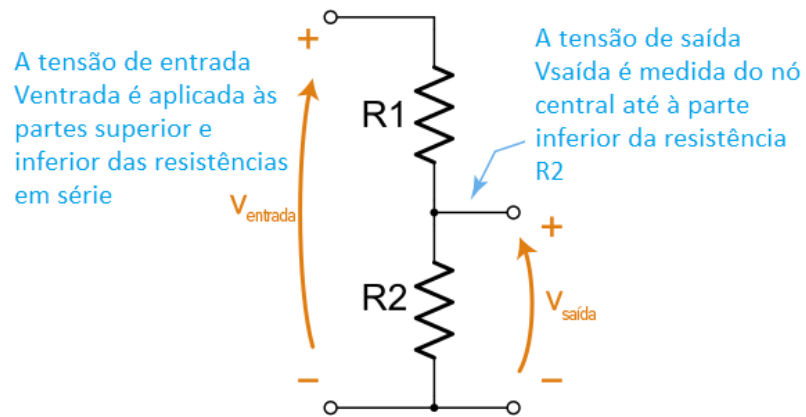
A tensão de entrada Ventrada é aplicada às partes superior e inferior das resistências em série

A tensão de saída Vsaída é medida do nó central até à parte inferior da resistência R2

+

R1

$V_{entrada}$

R2

+

$V_{saída}$

–

–